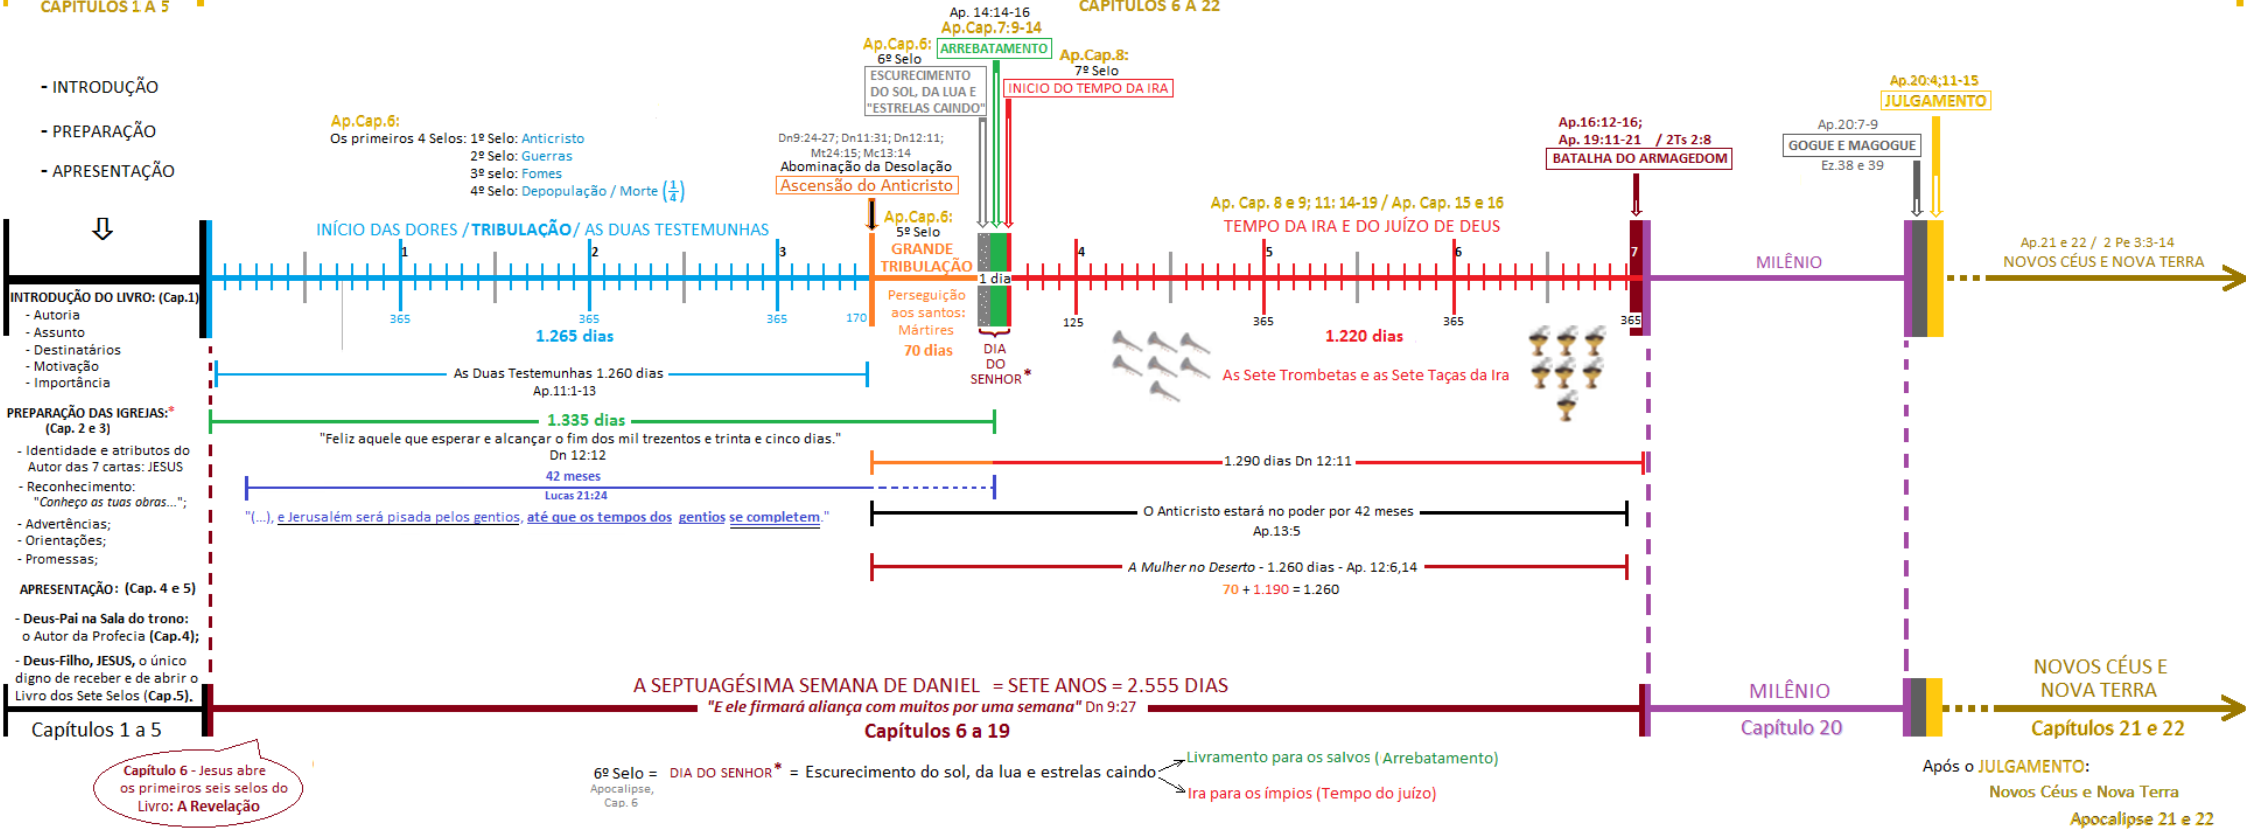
CAPÍTULOS 1 A 5

CAPÍTULOS 6 A 22

- INTRODUÇÃO

- PREPARAÇÃO

- APRESENTAÇÃO

Ap.Cap.6:
Os primeiros 4 Selos: 1º Selo: Anticristo
2º Selo: Guerras
3º selo: Fomes
4º Selo: Depopulação / Morte $(\frac{1}{4})$

Dn9:24-27; Dn11:31; Dn12:11; Mt24:15; Mc13:14
Abominação da Desolação
Ascensão do Anticristo

Ap. 14:14-16
Ap.Cap.7:9-14
ARREBATAMENTO

Ap.Cap.6:
6º Selo
ESCURECIMENTO DO SOL, DA LUA E "ESTRELAS CAINDO"

Ap.Cap.8:
7º Selo
INICIO DO TEMPO DA IRA

Ap.16:12-16;
Ap. 19:11-21 / 2Ts 2:8
BATALHA DO ARMAGEDOM

Ap.20:7-9
GOGUE E MAGOGUE
Ez.38 e 39

Ap.20:4;11-15
JULGAMENTO

INÍCIO DAS DORES / TRIBULAÇÃO / AS DUAS TESTEMUNHAS

Ap.Cap.6:
5º Selo
GRANDE TRIBULAÇÃO

Ap. Cap. 8 e 9; 11: 14-19 / Ap. Cap. 15 e 16
TEMPO DA IRA E DO JUÍZO DE DEUS

1 2 3 4 5 6 7

1 dia

MILÊNIO

Ap.21 e 22 / 2 Pe 3:3-14
NOVOS CÉUS E NOVA TERRA

INTRODUÇÃO DO LIVRO: (Cap.1)
- Autoria
- Assunto
- Destinatários
- Motivação
- Importância

365 365 365 170

1.265 dias

Perseguição aos santos: Mártires
70 dias

DIA DO SENHOR*

125 365 365 365

1.220 dias

As Sete Trombetas e as Sete Taças da Ira

As Duas Testemunhas 1.260 dias
Ap.11:1-13

PREPARAÇÃO DAS IGREJAS:*
(Cap. 2 e 3)

1.335 dias
"Feliz aquele que esperar e alcançar o fim dos mil trezentos e trinta e cinco dias."
Dn 12:12

- Identidade e atributos do Autor das 7 cartas: JESUS
- Reconhecimento:
"Conheço as tuas obras...";
- Advertências;
- Orientações;
- Promessas;

42 meses
Lucas 21:24

1.290 dias Dn 12:11

"(...), e Jerusalém será pisada pelos gentios, até que os tempos dos gentios se completem."

O Anticristo estará no poder por 42 meses
Ap.13:5

APRESENTAÇÃO: (Cap. 4 e 5)

A Mulher no Deserto - 1.260 dias - Ap. 12:6,14
70 + 1.190 = 1.260

- Deus-Pai na Sala do trono: o Autor da Profecia (Cap.4);

- Deus-Filho, JESUS, o único digno de receber e de abrir o Livro dos Sete Selos (Cap.5).

A SEPTUAGÉSIMA SEMANA DE DANIEL = SETE ANOS = 2.555 DIAS
"E ele firmará aliança com muitos por uma semana" Dn 9:27

MILÊNIO

NOVOS CÉUS E NOVA TERRA

Capítulos 1 a 5

Capítulos 6 a 19

Capítulo 20

Capítulos 21 e 22

Capítulo 6 - Jesus abre os primeiros seis selos do Livro: A Revelação

6º Selo = DIA DO SENHOR* = Escurecimento do sol, da lua e estrelas caindo
Apocalipse, Cap. 6

Livramento para os salvos ( Arrebatamento)
Ira para os ímpios (Tempo do juízo)

Após o JULGAMENTO:
Novos Céus e Nova Terra
Apocalipse 21 e 22